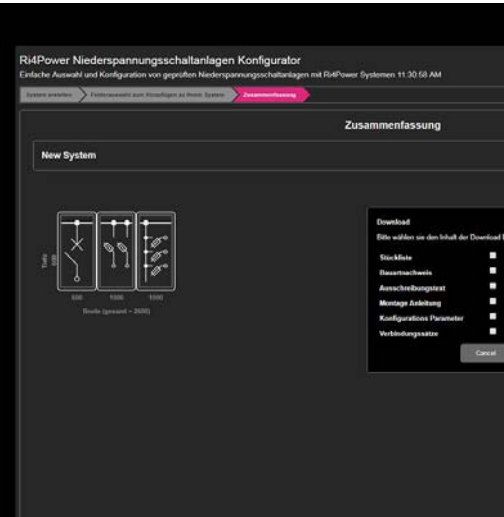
Ri4Power Niederspannungsschaltanlagen Konfigurator
Einfache Auswahl und Konfiguration von geprüften Niederspannungsschaltanlagen mit Ri4Power Systemen 11:30:58 AM

System erstellen
Felderauswahl zum Hinzufügen zu Ihrem System
Zusammenfassung

Zusammenfassung

New System

Tiefe
500

500
1000
1000
Breite (gesamt = 2500)

Download
Bitte wählen sie den Inhalt der Download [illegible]

Stückliste
Bauartnachweis
Ausschreibungstext
Montage Anleitung
Konfigurations Parameter
Verbindungssätze

Cancel